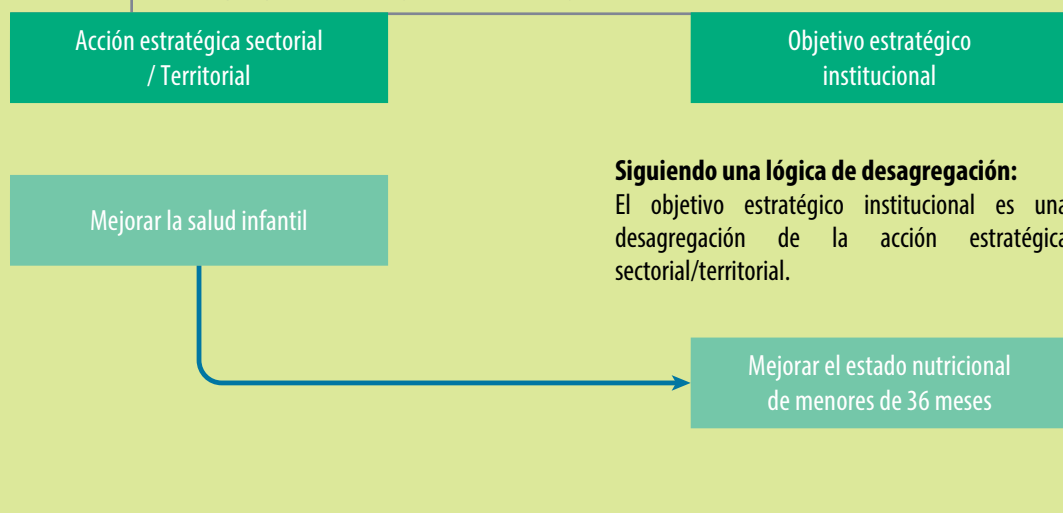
Acción estratégica sectorial / Territorial

Objetivo estratégico institucional

Siguiendo una lógica de desagregación:
El objetivo estratégico institucional es una desagregación de la acción estratégica sectorial/territorial.

Mejorar la salud infantil

Mejorar el estado nutricional de menores de 36 meses